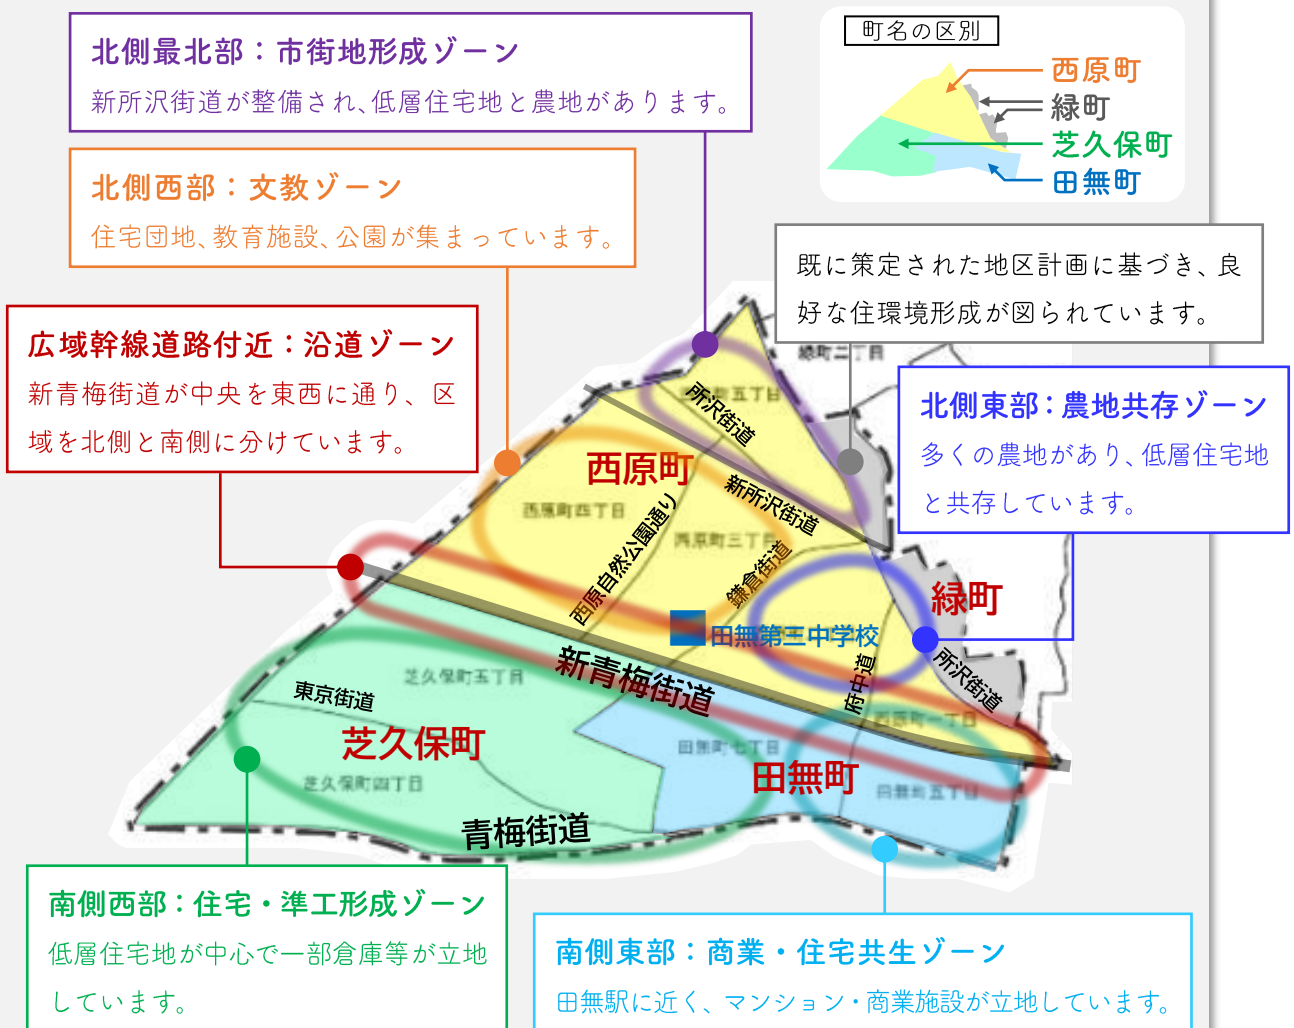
北側最北部：市街地形成ゾーン
新所沢街道が整備され、低層住宅地と農地があります。

北側西部：文教ゾーン
住宅団地、教育施設、公園が集まっています。

広域幹線道路付近：沿道ゾーン
新青梅街道が中央を東西に通り、区域を北側と南側に分けています。

町名の区別
西原町
緑町
芝久保町
田無町

既に策定された地区計画に基づき、良好な住環境形成が図られています。

北側東部：農地共存ゾーン
多くの農地があり、低層住宅地と共存しています。

緑町二丁目
西原町五丁目
所沢街道
西原町
西原町四丁目
新所沢街道
西原自然公園通り
西原町三丁目
鎌倉街道
緑町
田無第三中学校
所沢街道
府中道
新青梅街道
東京街道
芝久保町五丁目
芝久保町
芝久保町四丁目
西原町一丁目
田無町七丁目
田無町
田無町五丁目
青梅街道

南側西部：住宅・準工形成ゾーン
低層住宅地が中心で一部倉庫等が立地しています。

南側東部：商業・住宅共生ゾーン
田無駅に近く、マンション・商業施設が立地しています。